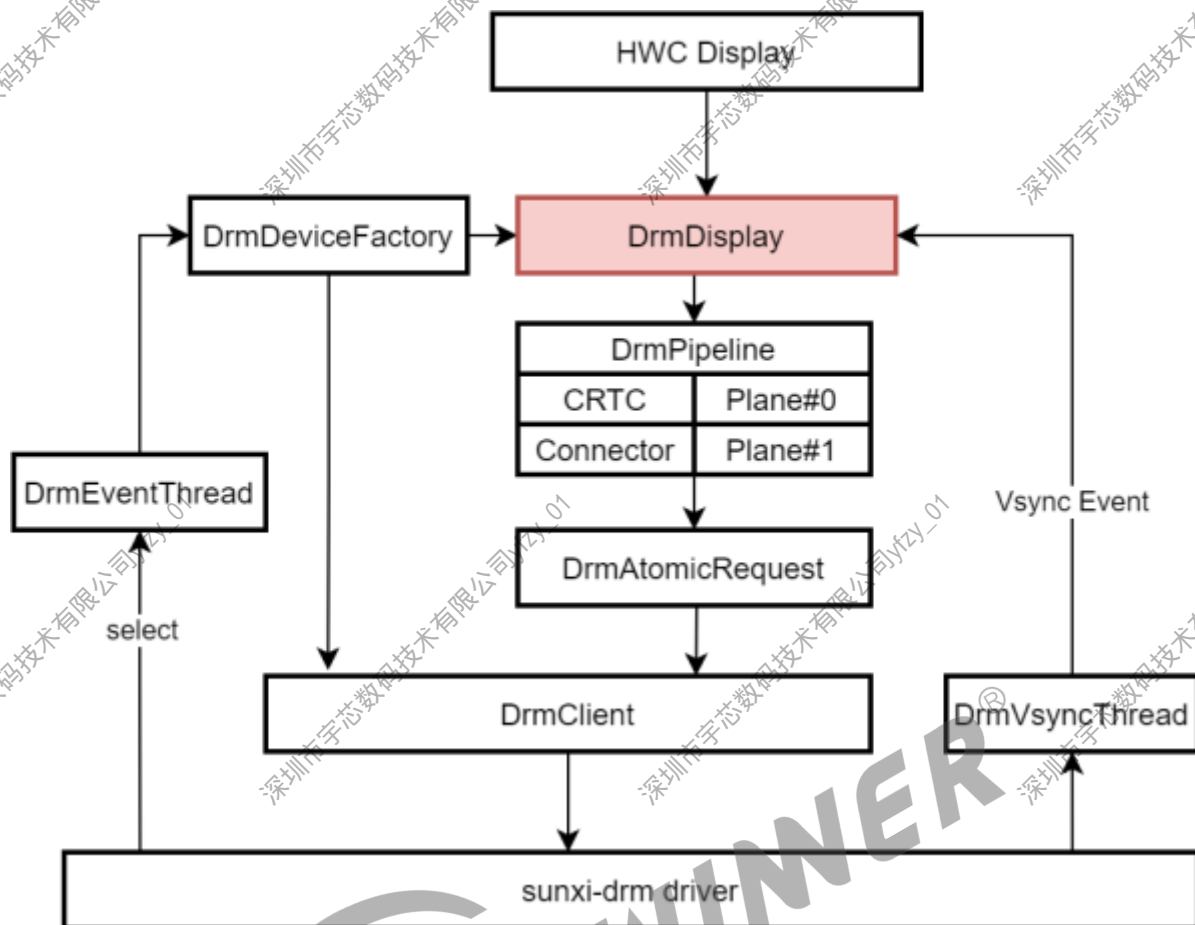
HWC Display

DrmDeviceFactory

DrmDisplay

DrmPipeline

| CRTC | Plane#0 |
|---|---|
| Connector | Plane#1 |

DrmEventThread

Vsync Event

DrmAtomicRequest

select

DrmClient

DrmVsyncThread

sunxi-drm driver

深圳市宇芯数码技术有限公司yfzy_01